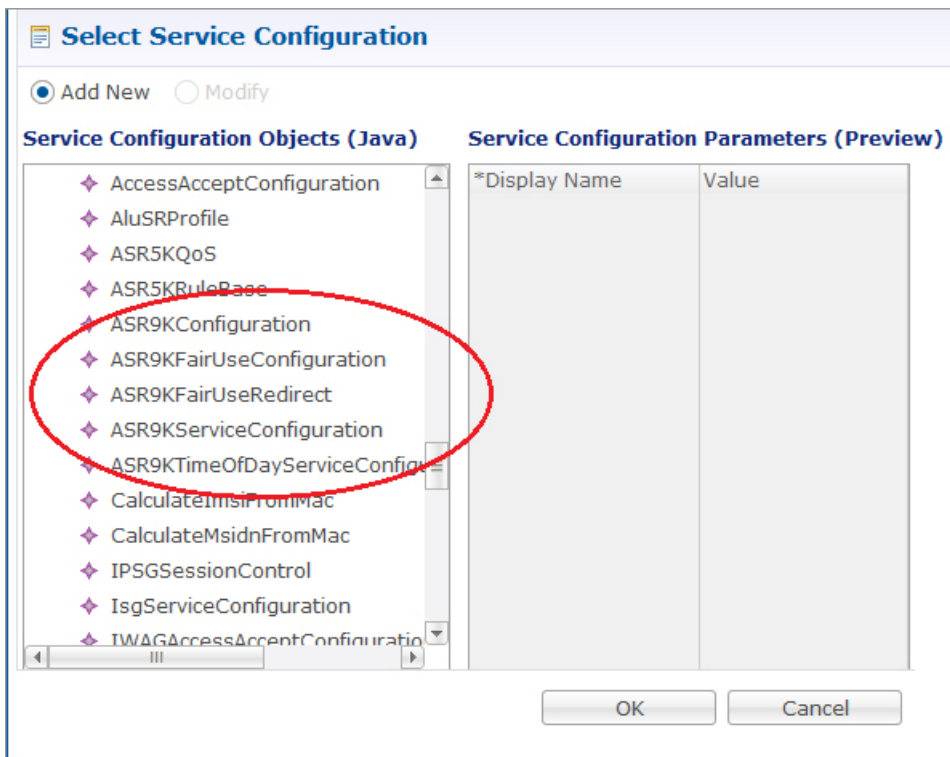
Select Service Configuration

Add New Modify

Service Configuration Objects (Java)

AccessAcceptConfiguration
AluSRProfile
ASR5KQoS
ASR5KRuleBase
ASR9KConfiguration
ASR9KFairUseConfiguration
ASR9KFairUseRedirect
ASR9KServiceConfiguration
ASR9KTimeOfDayServiceConfig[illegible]
CalculateImsiFromMac
CalculateMsidnFromMac
IPSGSessionControl
IsgServiceConfiguration
IWAGAccessAcceptConfiguratio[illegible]

Service Configuration Parameters (Preview)

| *Display Name | Value |
|---|---|

OK Cancel